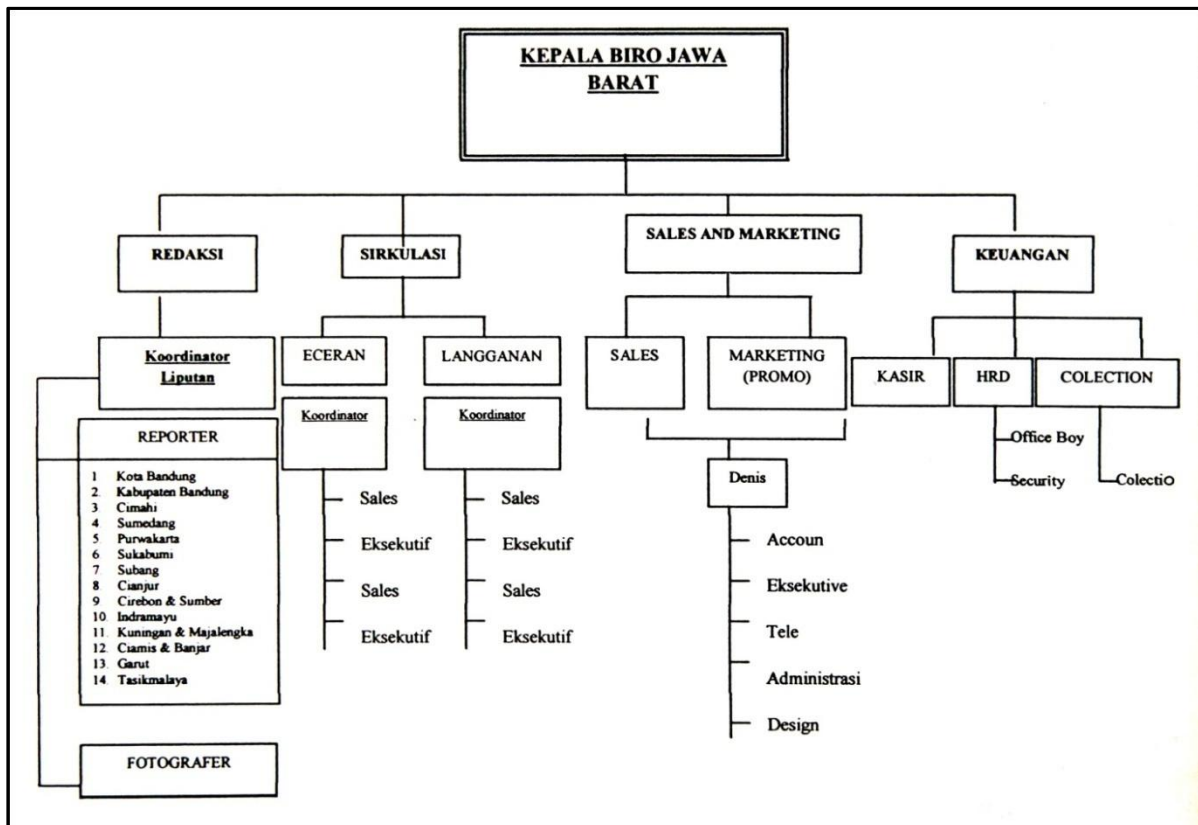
KEPALA BIRO JAWA BARAT

REDAKSI

SIRKULASI

SALES AND MARKETING

KEUANGAN

Koordinator Liputan

REPORTER

1 Kota Bandung
2. Kabupaten Bandung
3 Cimahi
4 Sumedang
5 Purwakarta
6 Sukabumi
7 Subang
8 Cianjur
9 Cirebon & Sumber
10. Indramayu
11. Kuningan & Majalengka
12. Ciamis & Banjar
13. Garut
14. Tasikmalaya

FOTOGRAFER

ECERAN

LANGGANAN

Koordinator

Sales

Eksekutif

Sales

Eksekutif

Koordinator

Sales

Eksekutif

Sales

Eksekutif

SALES

MARKETING (PROMO)

Denis

Accoun

Eksekutive

Tele

Administrasi

Design

KASIR

HRD

COLECTION

Office Boy

Security

Colectio